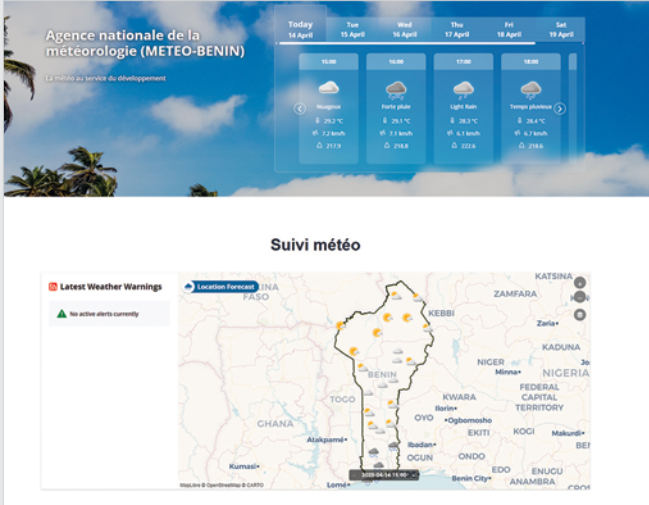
Agence nationale de la météorologie (METEO-BENIN)

La météo au service du développement

Today 14 April
Tue 15 April
Wed 16 April
Thu 17 April
Fri 18 April
Sat 19 April

15:00
Nuageux
29.2 °C
7.2 km/h
217.9

16:00
Forte pluie
29.1 °C
7.1 km/h
218.8

17:00
Light Rain
28.3 °C
6.1 km/h
222.6

18:00
Temps pluvieux
28.4 °C
6.7 km/h
218.6

Suivi météo

Latest Weather Warnings

No active alerts currently

Location Forecast

FASO
KATSINA
ZAMFARA
KEBBI
Zaria
KADUNA
NIGER
Minna
NIGERIA
BENIN
FEDERAL CAPITAL TERRITORY
TOGO
KWARA
Ilorin
OYO
Ogbomosho
EKITI
KOGI
GHANA
Atakpamé
Ibadan
Makurdi
OGUN
ONDO
EDO
ENUGU
Kumasi
Lomé
Benin City
ANAMBRA
2025-04-14 15:00
MapLibre © OpenStreetMap © CARTO